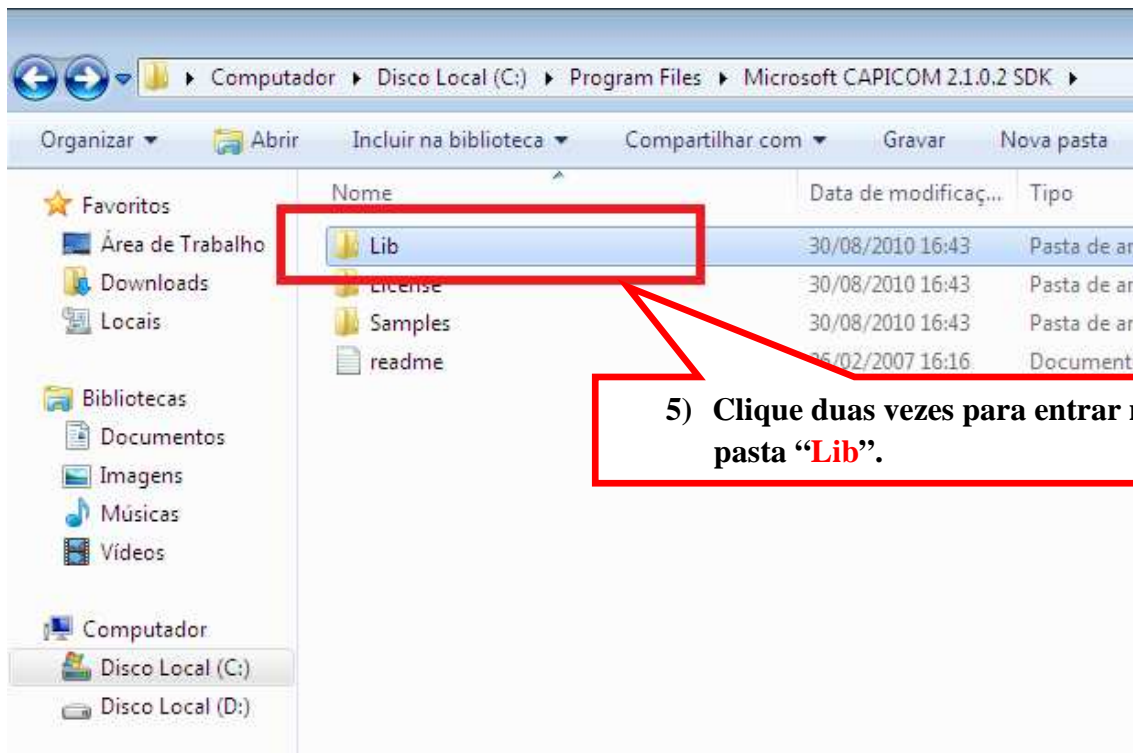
▸ Computador ▸ Disco Local (C:) ▸ Program Files ▸ Microsoft CAPICOM 2.1.0.2 SDK ▸

Organizar ▾ Abrir Incluir na biblioteca ▾ Compartilhar com ▾ Gravar Nova pasta

Favoritos
Área de Trabalho
Downloads
Locais

Bibliotecas
Documentos
Imagens
Músicas
Vídeos

Computador
Disco Local (C:)
Disco Local (D:)

| Nome | Data de modificaç... | Tipo |
|---|---|---|
| Lib | 30/08/2010 16:43 | Pasta de ar |
| License | 30/08/2010 16:43 | Pasta de ar |
| Samples | 30/08/2010 16:43 | Pasta de ar |
| readme | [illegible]6/02/2007 16:16 | Document |

5) Clique duas vezes para entrar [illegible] pasta "Lib".